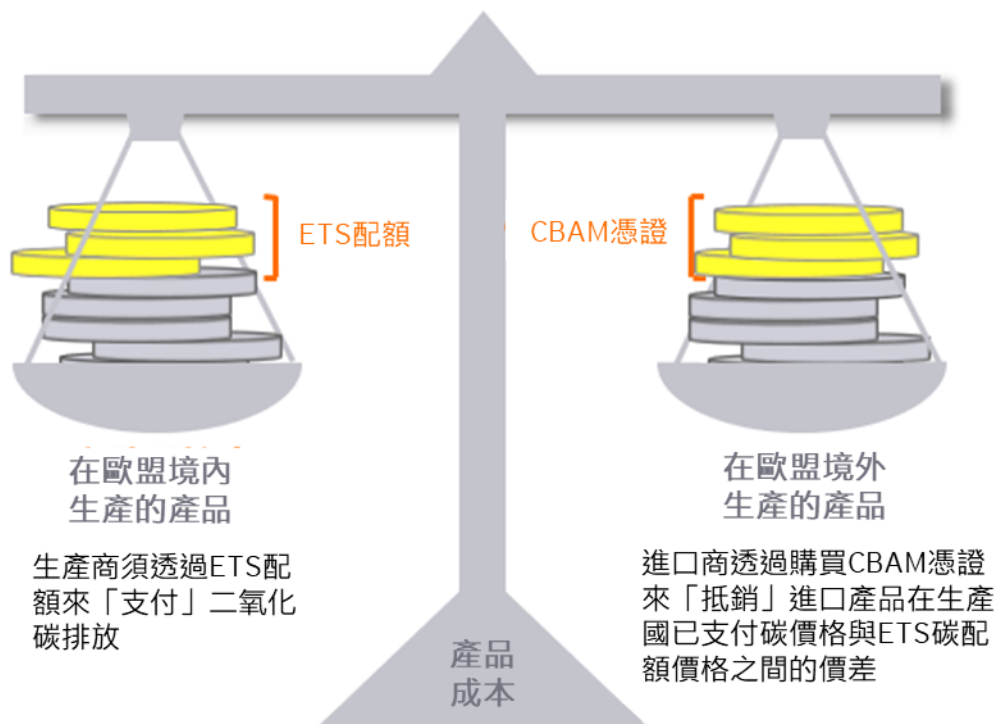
ETS配額

CBAM憑證

在歐盟境內
生產的產品

生產商須透過ETS配額來「支付」二氧化碳排放

在歐盟境外
生產的產品

進口商透過購買CBAM憑證來「抵銷」進口產品在生產國已支付碳價格與ETS碳配額價格之間的價差

產品
成本